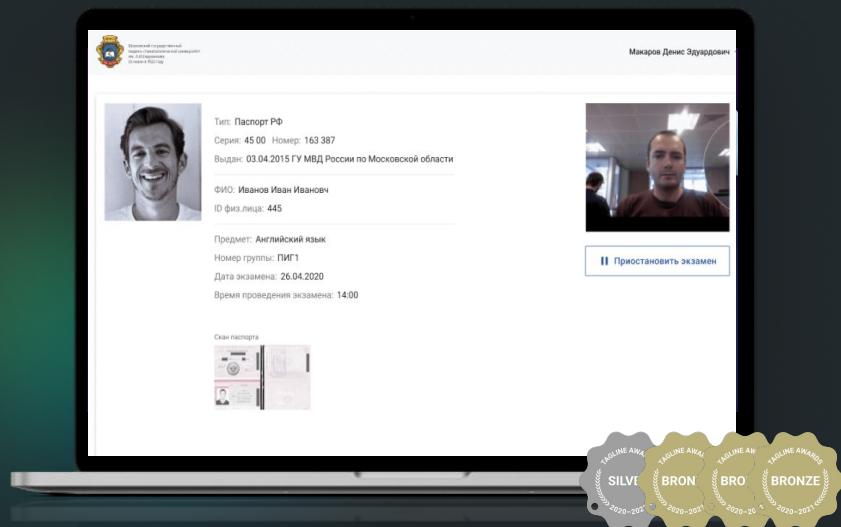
Московский государственный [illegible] университет им. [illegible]

Макаров Денис Эдуардович

Тип: Паспорт РФ

Серия: 45 00 Номер: 163 387

Выдан: 03.04.2015 ГУ МВД России по Московской области

ФИО: Иванов Иван Иванович

ID физ.лица: 445

Предмет: Английский язык

Номер группы: ПИГ1

Дата экзамена: 26.04.2020

Время проведения экзамена: 14:00

Скан паспорта

Приостановить экзамен

TAGLINE AWARDS SILVE 2020-2021

TAGLINE AWARDS BRON 2020-2021

TAGLINE AWARDS BRO

TAGLINE AWARDS BRONZE 2020-2021